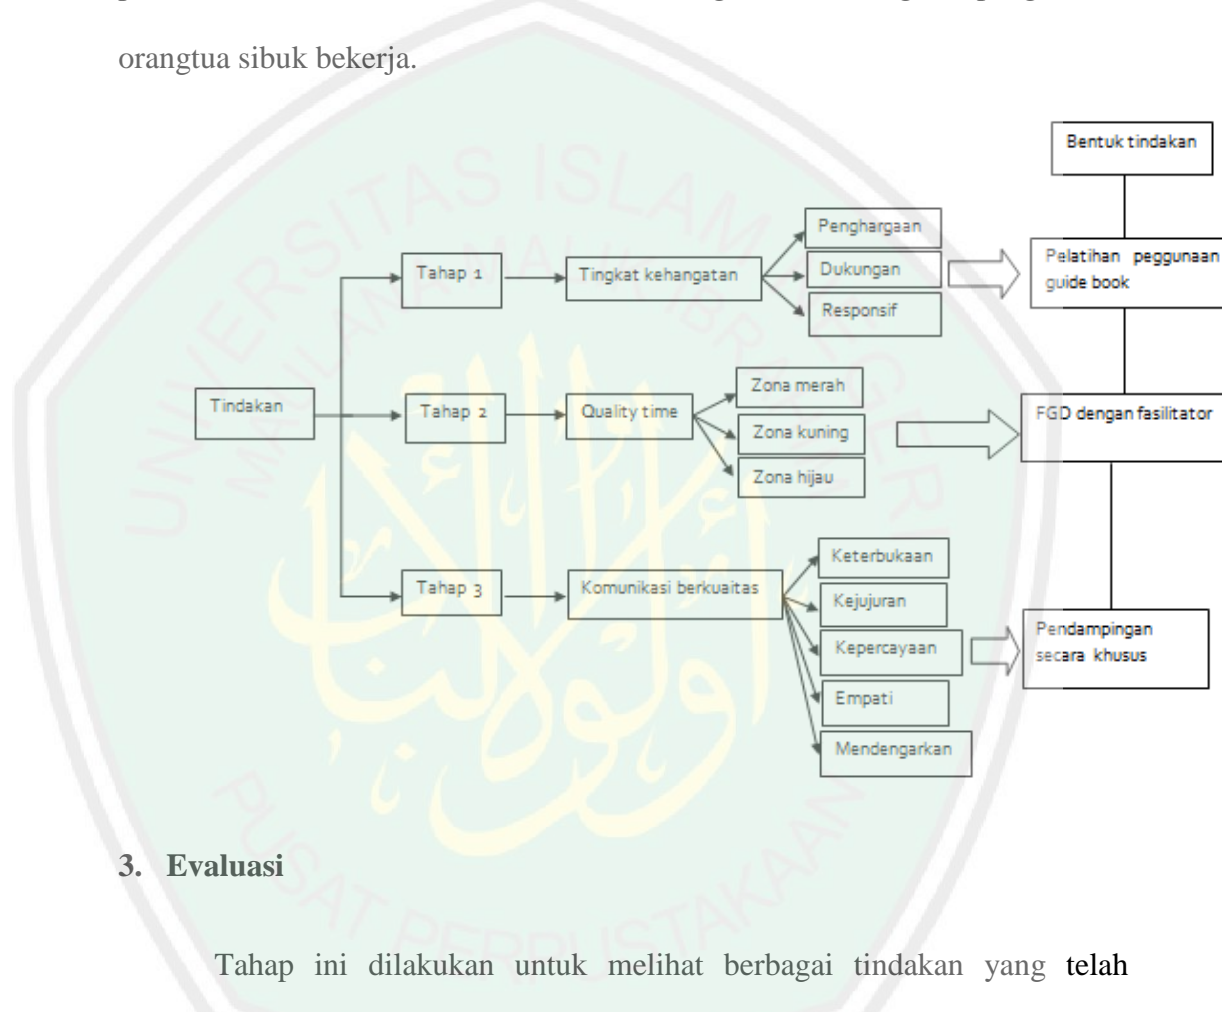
orangtua sibuk bekerja.

Bentuk tindakan

Tindakan

Tahap 1

Tingkat kehangatan

Penghargaan

Dukungan

Responsif

Pelatihan peggunaan guide book

Tahap 2

Quality time

Zona merah

Zona kuning

Zona hijau

FGD dengan fasilitator

Tahap 3

Komunikasi berkuaitas

Keterbukaan

Kejujuran

Kepercayaan

Empati

Mendengarkan

Pendampingan secara khusus

3. Evaluasi

Tahap ini dilakukan untuk melihat berbagai tindakan yang telah